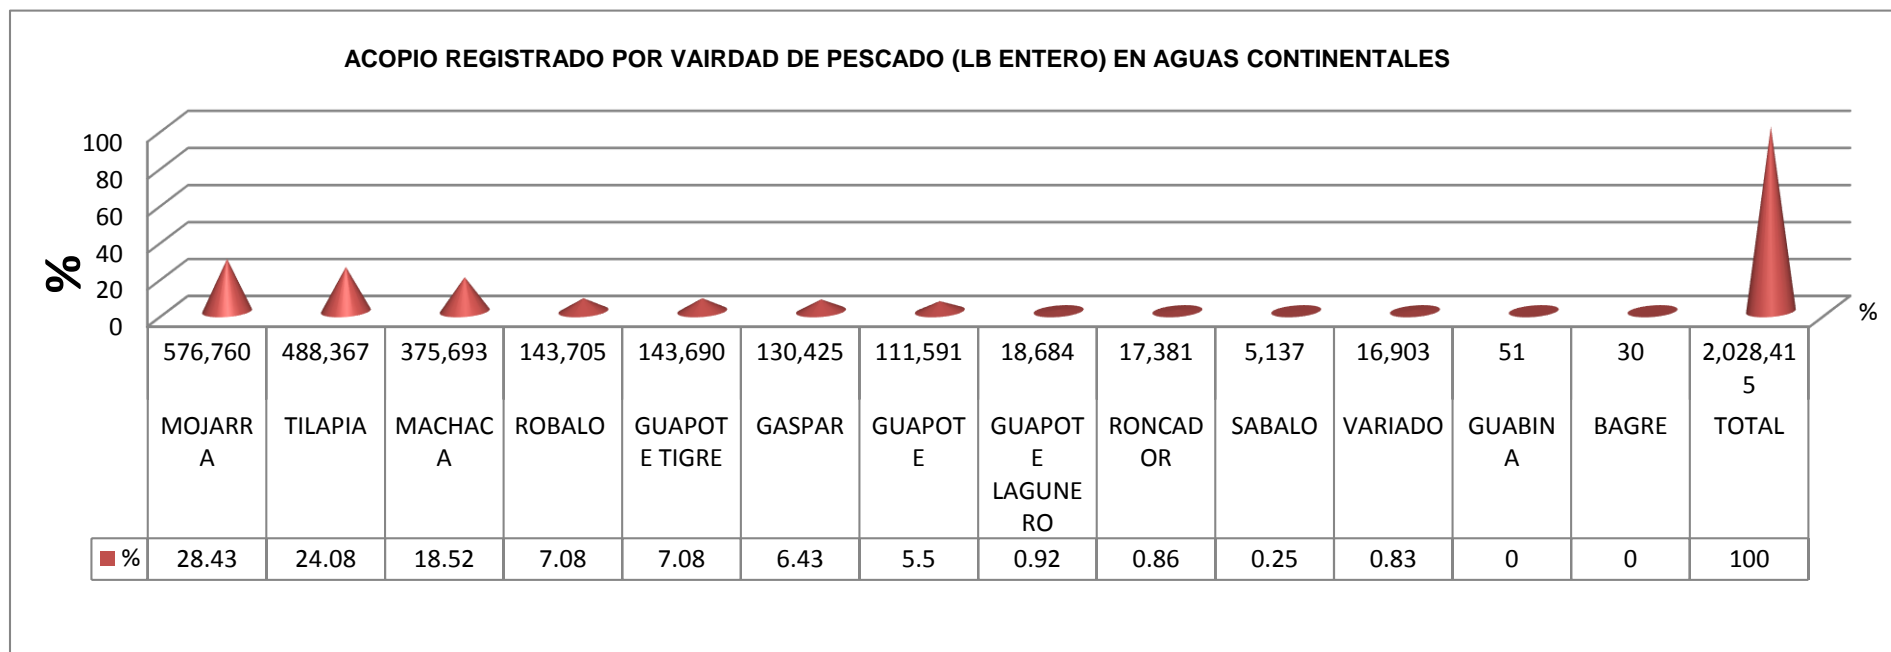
ACOPIO REGISTRADO POR VAIRDAD DE PESCADO (LB ENTERO) EN AGUAS CONTINENTALES

100
80
60
40
20
0

%

%

| | 576,760 MOJARRA | 488,367 TILAPIA | 375,693 MACHACA | 143,705 ROBALO | 143,690 GUAPOTE TIGRE | 130,425 GASPAR | 111,591 GUAPOTE | 18,684 GUAPOTE LAGUNERO | 17,381 RONCADOR | 5,137 SABALO | 16,903 VARIADO | 51 GUABINA | 30 BAGRE | 2,028,415 TOTAL |
|---|---|---|---|---|---|---|---|---|---|---|---|---|---|---|
| % | 28.43 | 24.08 | 18.52 | 7.08 | 7.08 | 6.43 | 5.5 | 0.92 | 0.86 | 0.25 | 0.83 | 0 | 0 | 100 |